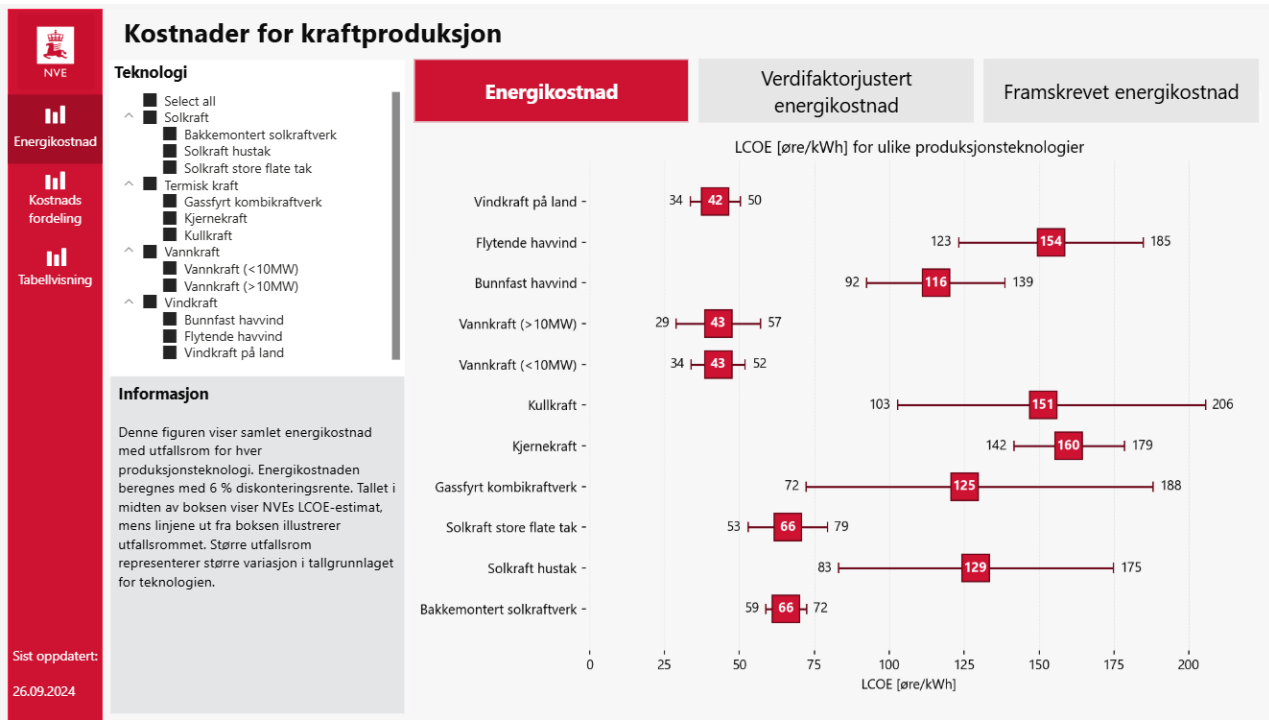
NVE

Energikostnad

Kostnads fordeling

Tabellvisning

Sist oppdatert:

26.09.2024

Kostnader for kraftproduksjon

Teknologi
Select all
Solkraft
Bakkemontert solkraftverk
Solkraft hustak
Solkraft store flate tak
Termisk kraft
Gassfyrt kombikraftverk
Kjernekraft
Kullkraft
Vannkraft
Vannkraft (<10MW)
Vannkraft (>10MW)
Vindkraft
Bunnfast havvind
Flytende havvind
Vindkraft på land

Informasjon

Denne figuren viser samlet energikostnad med utfallsrom for hver produksjonsteknologi. Energikostnaden beregnes med 6 % diskonteringsrente. Tallet i midten av boksen viser NVEs LCOE-estimat, mens linjene ut fra boksen illustrerer utfallsrommet. Større utfallsrom representerer større variasjon i tallgrunnlaget for teknologien.

Energikostnad

Verdifaktorjustert energikostnad

Framskrevet energikostnad

LCOE [øre/kWh] for ulike produksjonsteknologier

Vindkraft på land 34 42 50
Flytende havvind 123 154 185
Bunnfast havvind 92 116 139
Vannkraft (>10MW) 29 43 57
Vannkraft (<10MW) 34 43 52
Kullkraft 103 151 206
Kjernekraft 142 160 179
Gassfyrt kombikraftverk 72 125 188
Solkraft store flate tak 53 66 79
Solkraft hustak 83 129 175
Bakkemontert solkraftverk 59 66 72

0 25 50 75 100 125 150 175 200
LCOE [øre/kWh]